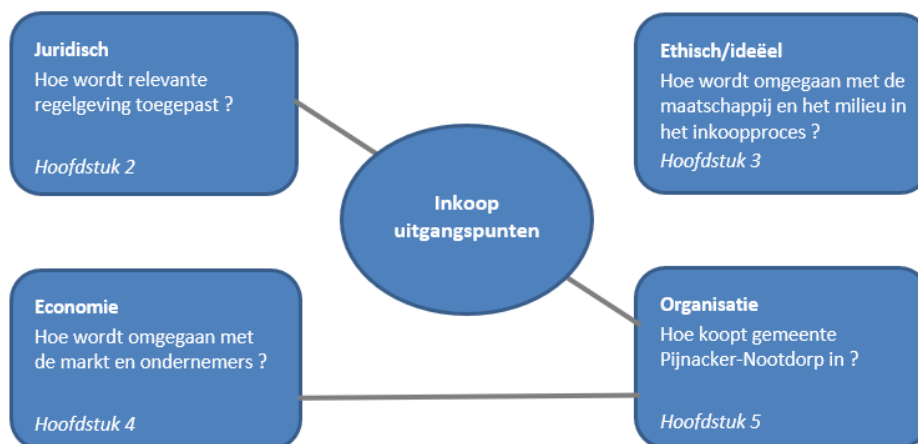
Juridisch
Hoe wordt relevante regelgeving toegepast ?

Hoofdstuk 2

Ethisch/ideëel
Hoe wordt omgegaan met de maatschappij en het milieu in het inkoopproces ?
Hoofdstuk 3

Inkoop uitgangspunten

Economie
Hoe wordt omgegaan met de markt en ondernemers ?

Hoofdstuk 4

Organisatie
Hoe koopt gemeente Pijnacker-Nootdorp in ?

Hoofdstuk 5